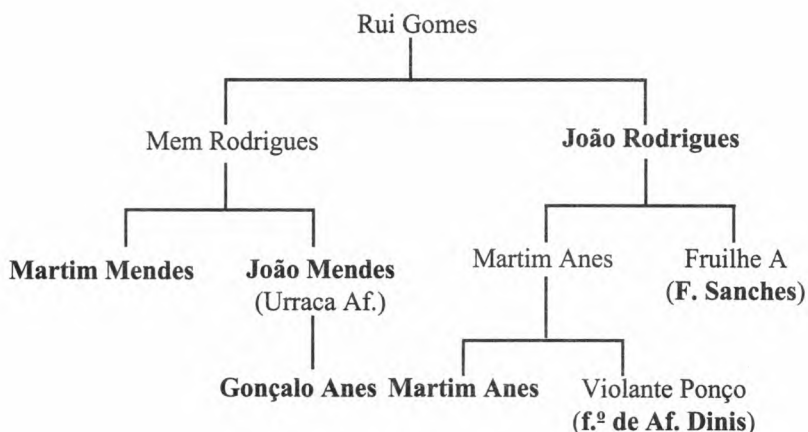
Rui Gomes

Mem Rodrigues

**João Rodrigues**

**Martim Mendes**

**João Mendes**
(Urraca Af.)

Martim Anes

Fruilhe A
(**F. Sanches**)

**Gonçalo Anes**

**Martim Anes**

Violante Ponço
(**f.º de Af. Dinis**)